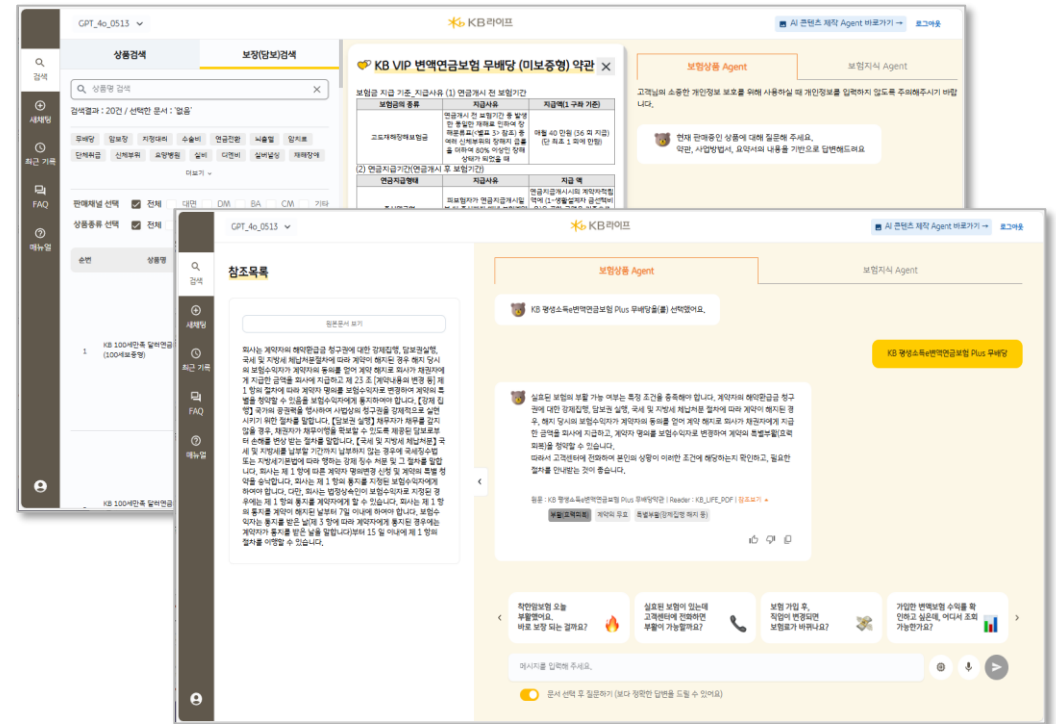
GPT_4o_0513

KB라이프

AI 콘텐츠 제작 Agent 바로가기 →
로그아웃

검색
새채팅
최근 기록
FAQ
매뉴얼

상품검색
보장(담보)검색

상품명 검색

검색결과 : 20건 / 선택한 문서 : '없음'

무배당 암보장 지정대리 수술비 연금전환 뇌졸중 암치료 단체취급 신체부위 요양병원 실비 다쳤비 실비실성 재해장애

더보기

판매채널 선택 전체 대면 DM BA CM 기타
상품종류 선택 전체

순번 상품명

1 KB 100세만족 달러연금 (100세보증형)

KB 100세만족 달러연

KB VIP 변액연금보험 무배당 (미보증형) 약관

보험금 지급 기준_지급사유 (1) 연금개시 전 보험기간

| 보험금의 종류 | 지급사유 | 지급액(1 구좌 기준) |
|---|---|---|
| 고도재해장해보험금 | 연금개시 전 보험기간 중 발생한 동일한 재해로 인하여 장해분류표(<별표 3> 참조) 중 여러 신체부위의 장해지급률을 더하여 80% 이상인 장해상태가 되었을 때 | 매월 40 만원 (36 회 지급) (단 최초 1 회에 한함) |

(2) 연금지급기간(연금개시 후 보험기간)

| 연금지급형태 | 지급사유 | 지급 액 |
|---|---|---|
| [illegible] | 피보험자가 연금지급개시 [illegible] | 연금지급개시시의 계약자적립액에 (1-생활설계자 금선택비율) 을 곱한 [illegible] |

보험상품 Agent
보험지식 Agent

고객님의 소중한 개인정보 보호를 위해 사용하실 때 개인정보를 입력하지 않도록 주의해주시기 바랍니다.

현재 판매중인 상품에 대해 질문해 주세요.
약관, 사업방법서, 요약서의 내용을 기반으로 답변해드려요.

GPT_4o_0513

KB라이프

AI 콘텐츠 제작 Agent 바로가기 →
로그아웃

검색
새채팅
최근 기록
FAQ
매뉴얼

참조목록

원본문서 보기

회사는 계약자의 해약환급금 청구권에 대한 강제집행, 담보권실행, 국세 및 지방세 체납처분절차에 따라 계약이 해지된 경우 해지 당시의 보험수익자가 계약자의 동의를 얻어 계약 해지로 회사가 채권자에게 지급한 금액을 회사에 지급하고 제 23 조 [계약내용의 변경 등] 제 1 항의 절차에 따라 계약자 명의를 보험수익자로 변경하여 계약의 특별을 청약할 수 있음을 보험수익자에게 통지하여야 합니다. [강제 집행] 국가의 공권력을 행사하여 사법상의 청구권을 강제적으로 실현시키기 위한 절차를 말합니다. [담보권 실행] 채무자가 채무를 갚지 않을 경우, 채권자가 채무이행을 확보할 수 있도록 제공된 담보로부터 손해를 변상 받는 절차를 말합니다. [국세 및 지방세 체납처분] 국세 및 지방세를 납부할 기간까지 납부하지 않는 경우에 국세징수법 또는 지방세기본법에 따라 행하는 강제 징수 처분 및 그 절차를 말합니다. 회사는 제 1 항에 따른 계약자 명의변경 신청 및 계약의 특별 청약을 승낙합니다. 회사는 제 1 항의 통지를 지정된 보험수익자에게 하여야 합니다. 다만, 회사는 법정상속인이 보험수익자로 지정된 경우에는 제 1 항의 통지를 계약자에게 할 수 있습니다. 회사는 제 1 항의 통지를 계약이 해지된 날부터 7일 이내에 하여야 합니다. 보험수익자는 통지를 받은 날(제 3 항에 따라 계약자에게 통지된 경우에는 계약자가 통지를 받은 날을 말합니다)부터 15 일 이내에 제 1 항의 절차를 이행할 수 있습니다.

보험상품 Agent
보험지식 Agent

KB 평생소득변액연금보험 Plus 무배당(를) 선택했어요.

KB 평생소득변액연금보험 Plus 무배당

실효된 보험의 부활 가능 여부는 특정 조건을 충족해야 합니다. 계약자의 해약환급금 청구권에 대한 강제집행, 담보권 실행, 국세 및 지방세 체납처분 절차에 따라 계약이 해지된 경우, 해지 당시의 보험수익자가 계약자의 동의를 얻어 계약 해지로 회사가 채권자에게 지급한 금액을 회사에 지급하고, 계약자 명의를 보험수익자로 변경하여 계약의 특별부활(효력회복)을 청약할 수 있습니다.
따라서 고객센터에 전화하여 본인의 상황이 이러한 조건에 해당하는지 확인하고, 필요한 절차를 안내받는 것이 중요합니다.

원문 : KB 평생소득변액연금보험 Plus 무배당약관 | Reader : KB_LIFE_PDF | 접어보기

부활(효력회복) 계약 유지 특별부활(강제집행 해지 등)

착한암보험 오늘 부활했어요. 바로 보장 되는 걸까요?
실효된 보험이 있는데 고객센터에 전화하면 부활이 가능할까요?
보험 가입 후, 직업이 변경되면 보험료가 바뀌나요?
가입한 변액보험 수익률 확인하고 싶은데, 어디서 조회 가능한가요?

메시지를 입력해 주세요.

문서 선택 후 질문하기 (보다 정확한 답변을 드릴 수 있어요)